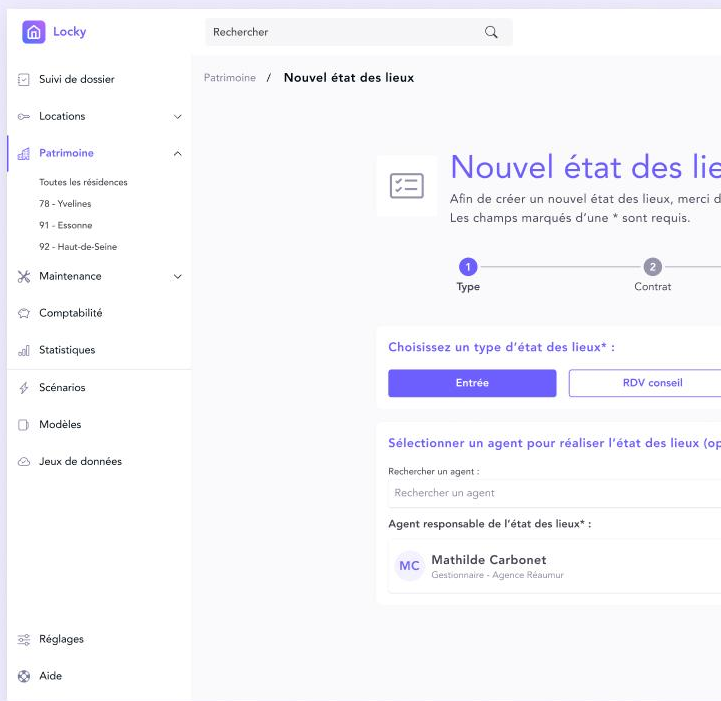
Locky

Rechercher

Suivi de dossier

Locations

Patrimoine

Toutes les résidences

78 - Yvelines

91 - Essonne

92 - Haut-de-Seine

Maintenance

Comptabilité

Statistiques

Scénarios

Modèles

Jeux de données

Réglages

Aide

Patrimoine / Nouvel état des lieux

Nouvel état des lie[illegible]

Afin de créer un nouvel état des lieux, merci d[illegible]
Les champs marqués d'une * sont requis.

1 Type

2 Contrat

Choisissez un type d'état des lieux* :

Entrée

RDV conseil

Sélectionner un agent pour réaliser l'état des lieux (op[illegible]

Rechercher un agent :

Rechercher un agent

Agent responsable de l'état des lieux* :

MC Mathilde Carbonet
Gestionnaire - Agence Réaumur